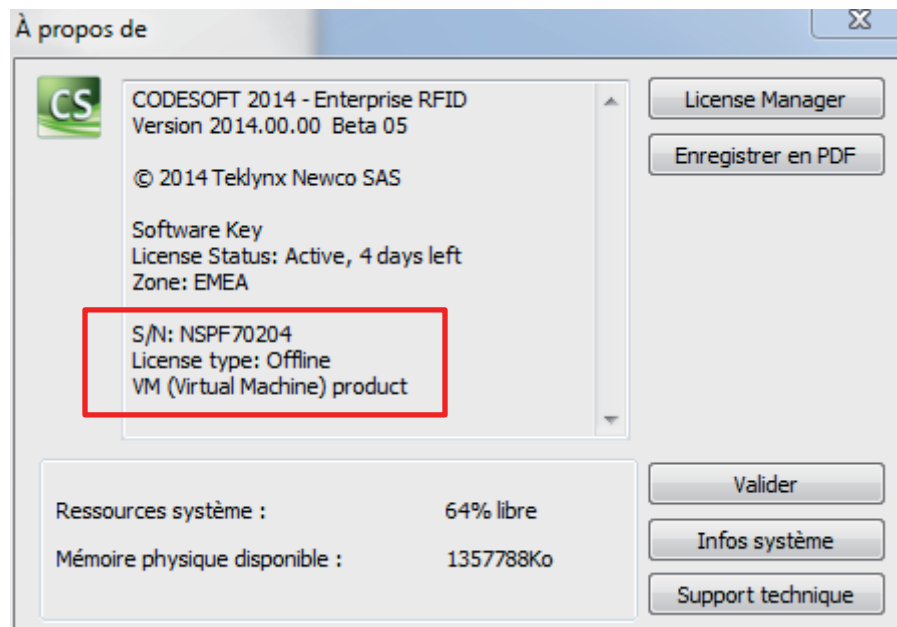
À propos de

CS

CODESOFT 2014 - Enterprise RFID
Version 2014.00.00 Beta 05

© 2014 Teklynx Newco SAS

Software Key
License Status: Active, 4 days left
Zone: EMEA

S/N: NSPF70204
License type: Offline
VM (Virtual Machine) product

License Manager

Enregistrer en PDF

Ressources système : 64% libre

Mémoire physique disponible : 1357788Ko

Valider

Infos système

Support technique